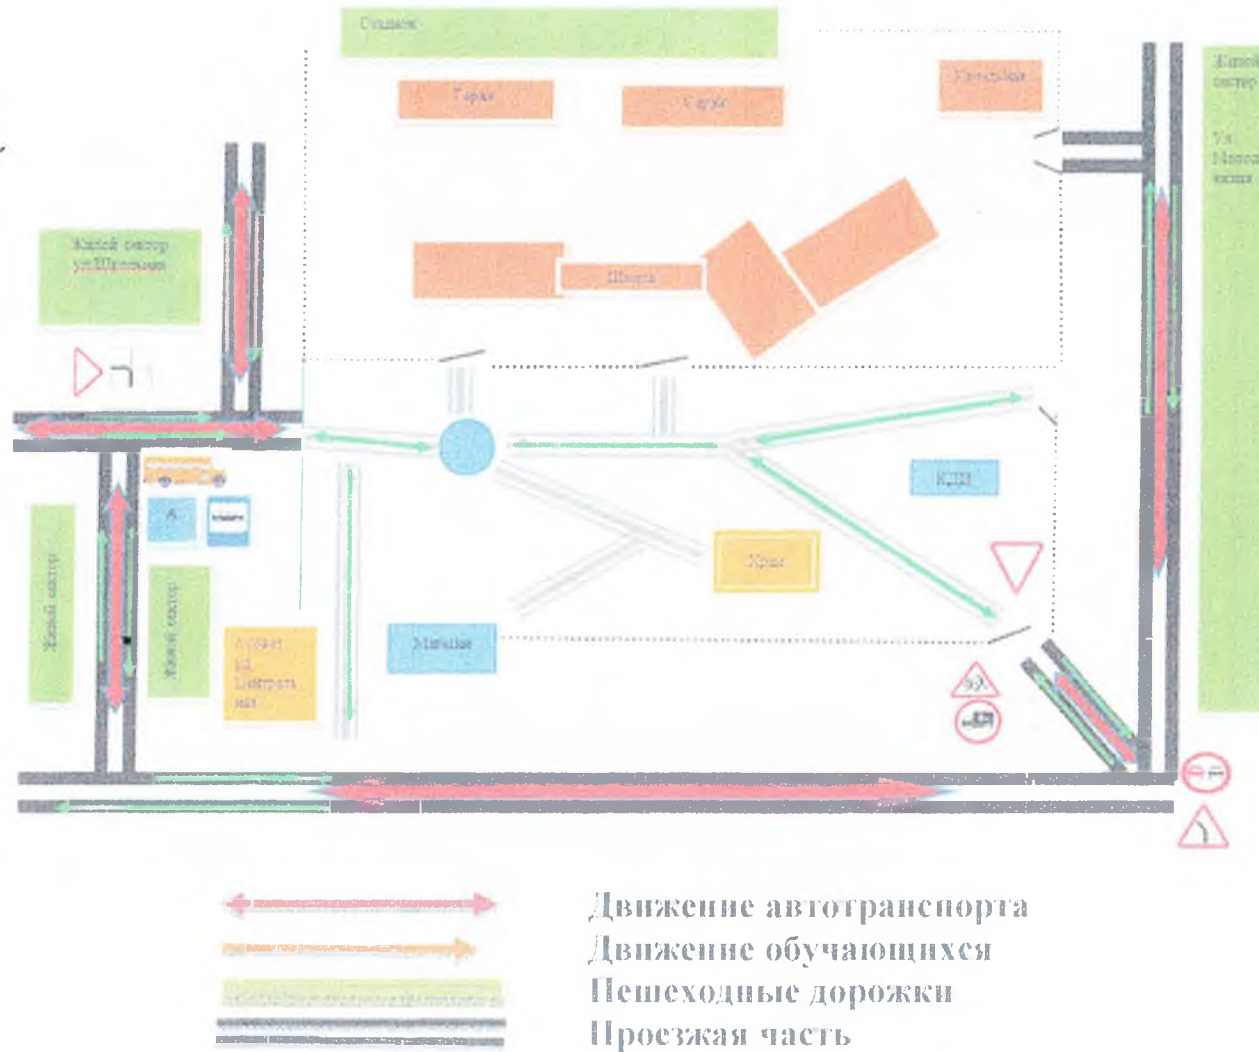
Садик

Гараж

Гараж

Котельная

Жилой сектор

Ул. Молодежная

Жилой сектор ул.Школьная

Школа

КДЦ

Храм

Магазин

А

Жилой сектор

Жилой сектор

Аптека ул. Центральная

Движение автотранспорта
Движение обучающихся
Пешеходные дорожки
Проезжая часть